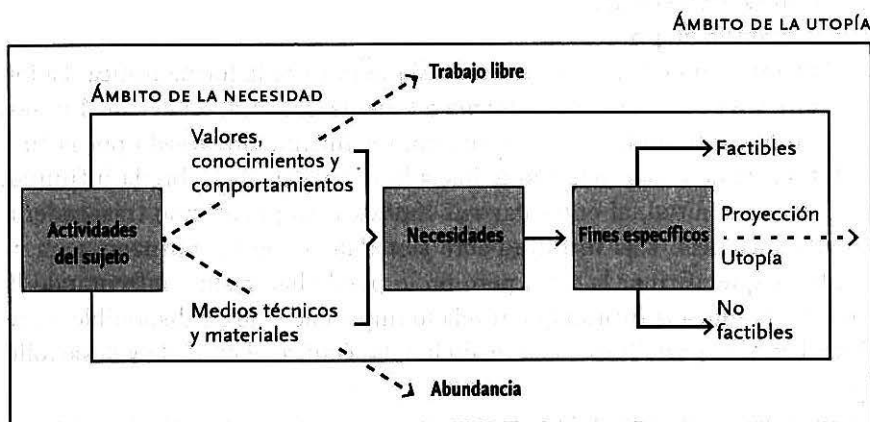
ÁMBITO DE LA UTOPÍA

Trabajo libre

ÁMBITO DE LA NECESIDAD

Valores, conocimientos y comportamientos

Actividades del sujeto

Medios técnicos y materiales

Necesidades

Fines específicos

Factibles

Proyección

Utopía

No factibles

Abundancia